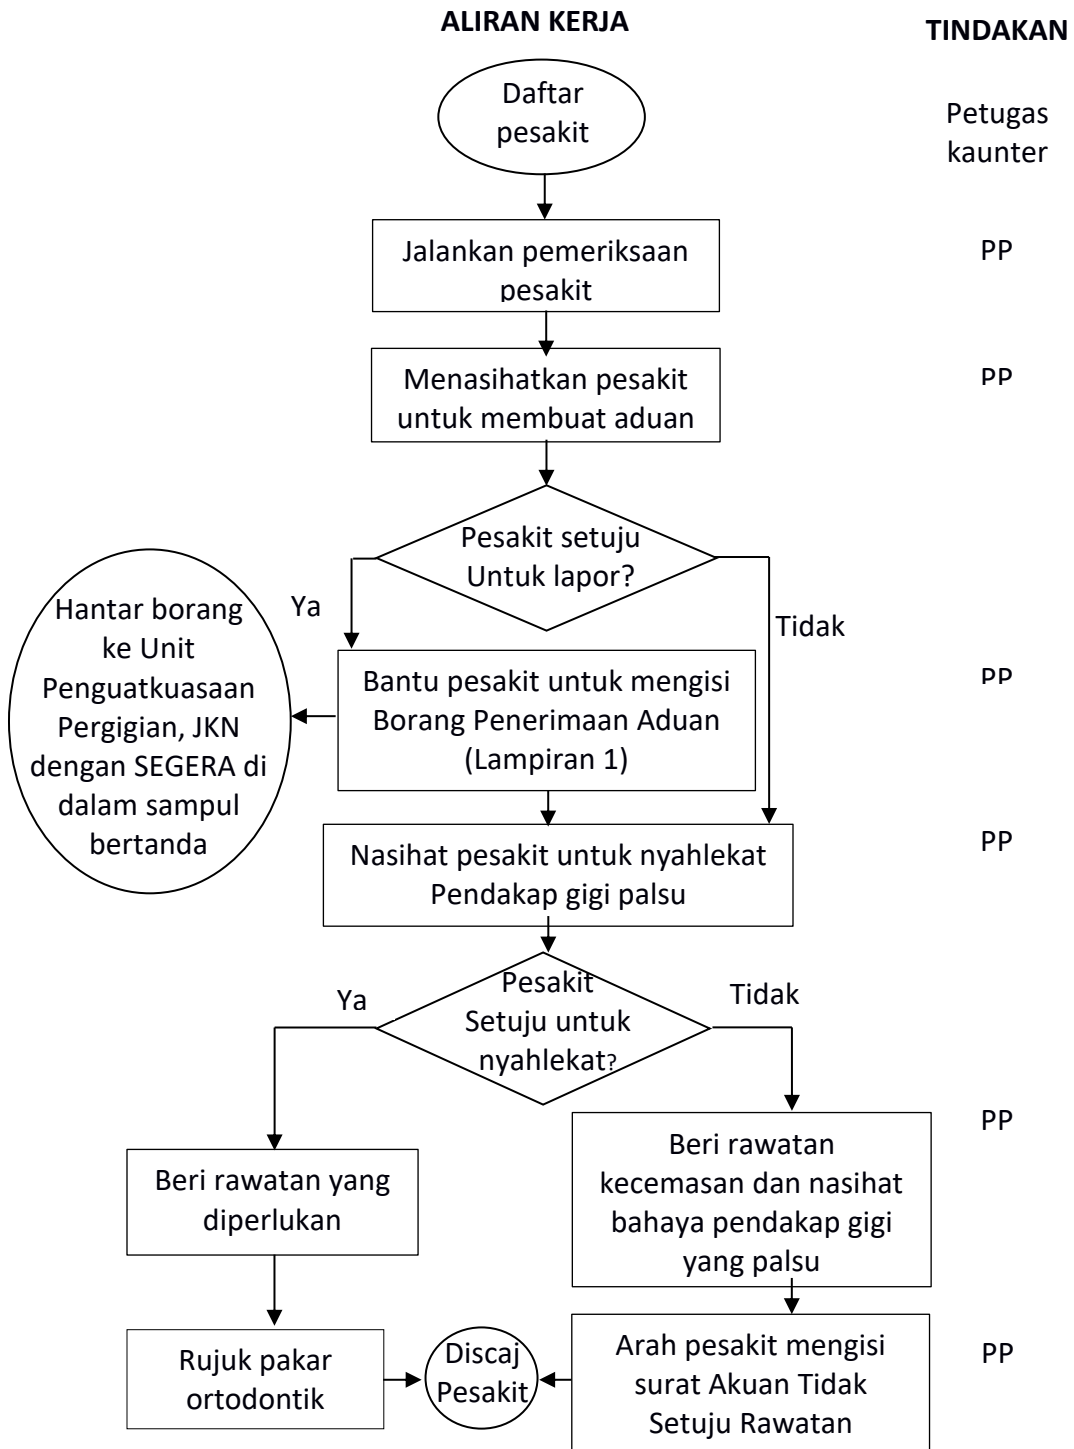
ALIRAN KERJA

TINDAKAN

Daftar pesakit

Petugas kaunter

Jalankan pemeriksaan pesakit

PP

Menasihatkan pesakit untuk membuat aduan

PP

Pesakit setuju Untuk lapor?

Ya

Tidak

Hantar borang ke Unit Penguatkuasaan Pergigian, JKN dengan SEGERA di dalam sampul bertanda

Bantu pesakit untuk mengisi Borang Penerimaan Aduan (Lampiran 1)

PP

Nasihat pesakit untuk nyahlekat Pendakap gigi palsu

PP

Pesakit Setuju untuk nyahlekat?

Ya

Tidak

Beri rawatan kecemasan dan nasihat bahaya pendakap gigi yang palsu

PP

Beri rawatan yang diperlukan

Rujuk pakar ortodontik

Discaj Pesakit

Arah pesakit mengisi surat Akuan Tidak Setuju Rawatan

PP